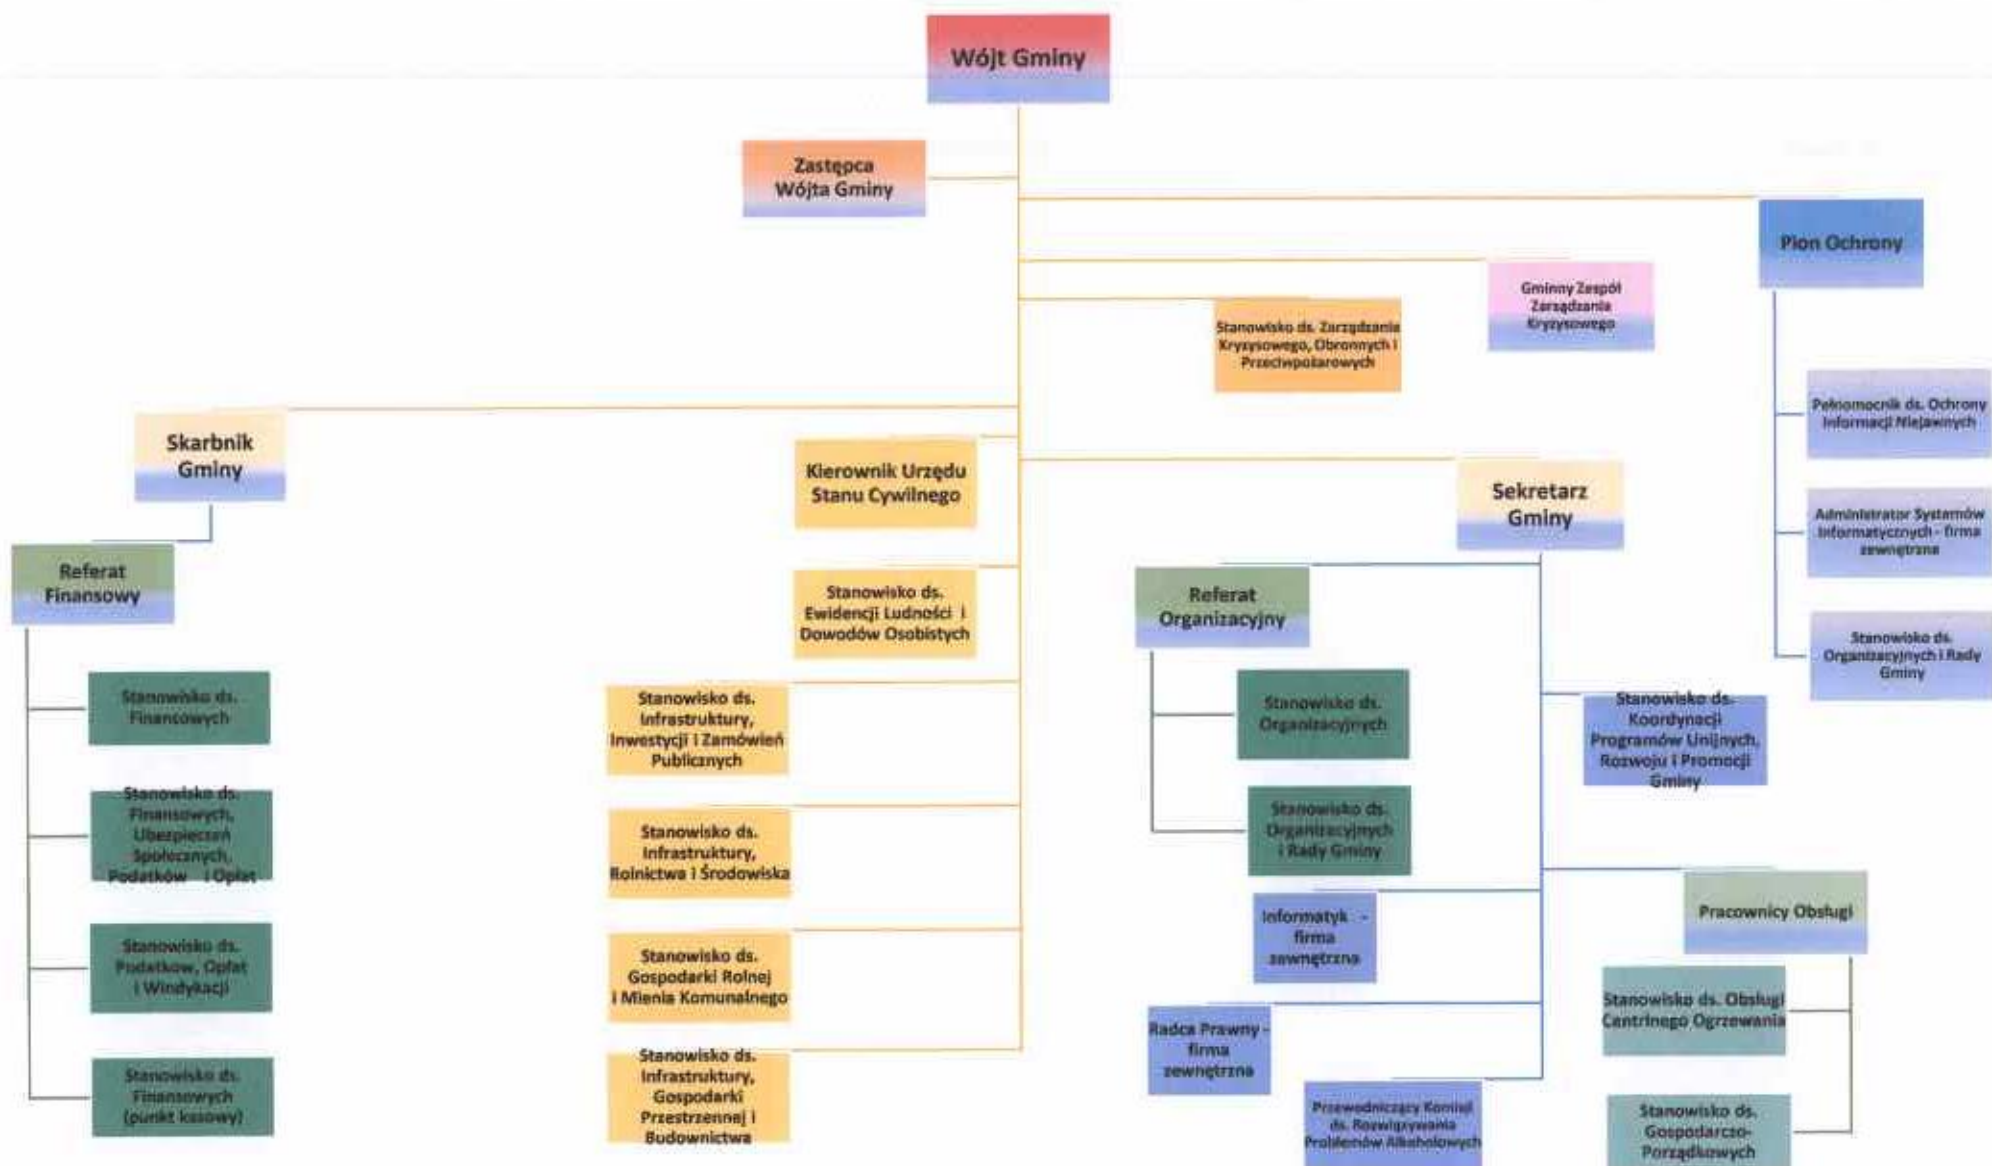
Wójt Gminy

Zastępca Wójta Gminy

Pion Ochrony

Gminny Zespół Zarządzania Kryzysowego

Stanowisko ds. Zarządzania Kryzysowego, Obronnych i Przeciwpożarowych

Pełnomocnik ds. Ochrony Informacji Niejawnych

Administrator Systemów Informatycznych - firma zewnętrzna

Stanowisko ds. Organizacyjnych i Rady Gminy

Skarbnik Gminy

Referat Finansowy

Stanowisko ds. Finansowych

Stanowisko ds. Finansowych, Ubezpieczeń Społecznych, Podatków i Opłat

Stanowisko ds. Podatków, Opłat i Windykacji

Stanowisko ds. Finansowych (punkt kasowy)

Kierownik Urzędu Stanu Cywilnego

Stanowisko ds. Ewidencji Ludności i Dowodów Osobistych

Stanowisko ds. Infrastruktury, Inwestycji i Zamówień Publicznych

Stanowisko ds. Infrastruktury, Rolnictwa i Środowiska

Stanowisko ds. Gospodarki Rolnej i Mienia Komunalnego

Stanowisko ds. Infrastruktury, Gospodarki Przestrzennej i Budownictwa

Sekretarz Gminy

Referat Organizacyjny

Stanowisko ds. Organizacyjnych

Stanowisko ds. Organizacyjnych i Rady Gminy

Informatyk - firma zewnętrzna

Radca Prawny - firma zewnętrzna

Przewodniczący Komisji ds. Rozwiązywania Problemów Alkoholowych

Stanowisko ds. Koordynacji Programów Unijnych, Rozwoju i Promocji Gminy

Pracownicy Obsługi

Stanowisko ds. Obsługi Centralnego Ogrzewania

Stanowisko ds. Gospodarczo-Porządkowych